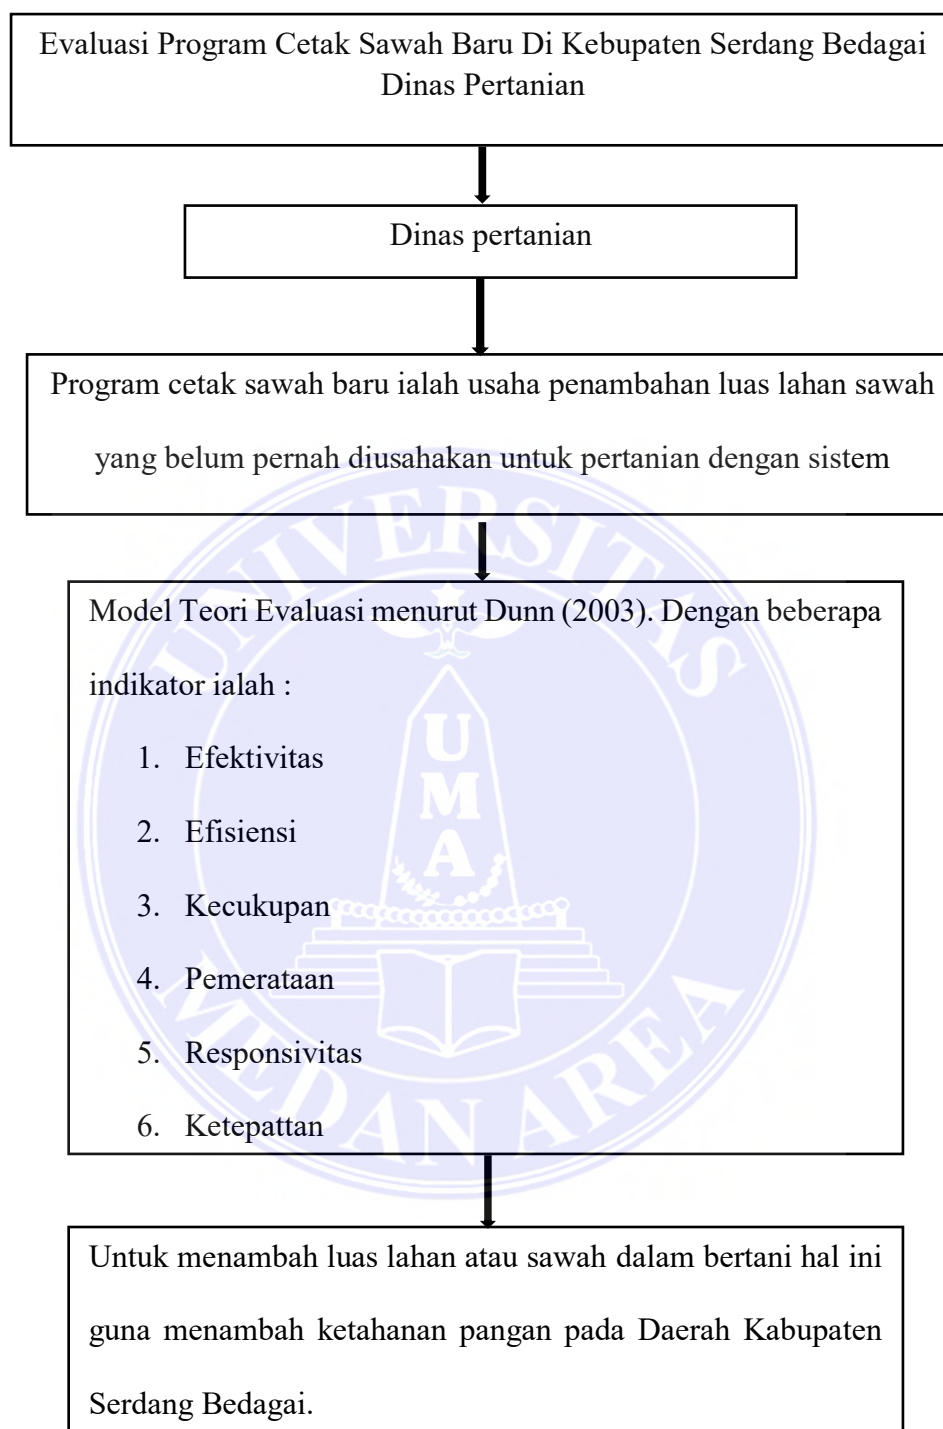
Evaluasi Program Cetak Sawah Baru Di Kebupaten Serdang Bedagai Dinas Pertanian

Dinas pertanian

Program cetak sawah baru ialah usaha penambahan luas lahan sawah yang belum pernah diusahakan untuk pertanian dengan sistem

Model Teori Evaluasi menurut Dunn (2003). Dengan beberapa indikator ialah :

1. Efektivitas
2. Efisiensi
3. Kecukupan
4. Pemerataan
5. Responsivitas
6. Ketepattan

Untuk menambah luas lahan atau sawah dalam bertani hal ini guna menambah ketahanan pangan pada Daerah Kabupaten Serdang Bedagai.

UNIVERSITAS MEDAN AREA

UMA